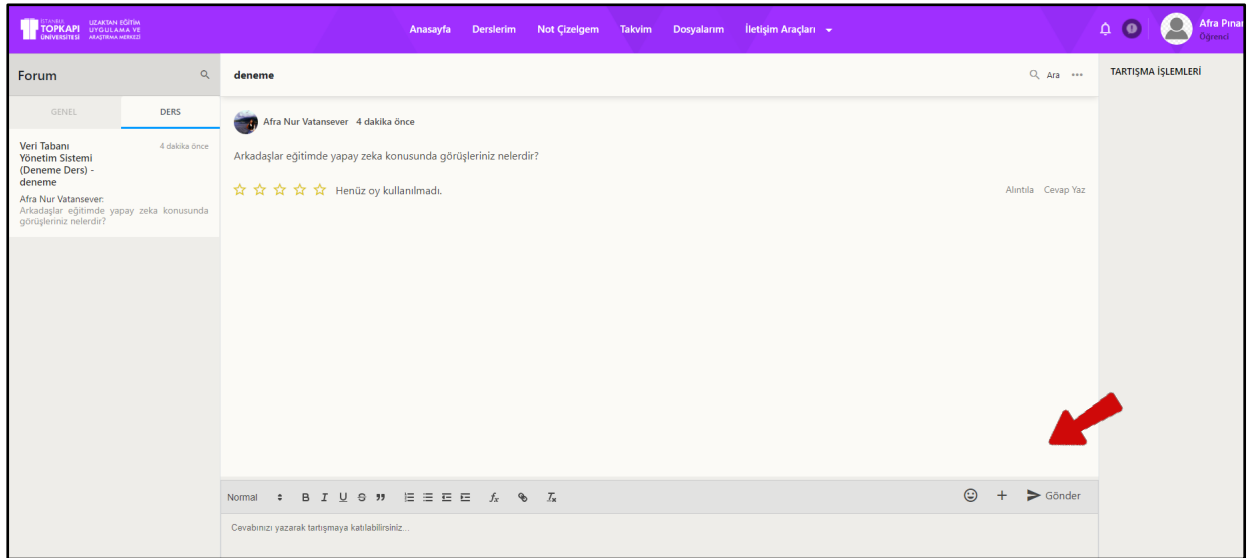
İSTANBUL TOPKAPI ÜNİVERSİTESİ UZAKTAN EĞİTİM UYGULAMA VE ARAŞTIRMA MERKEZİ

Anasayfa Derslerim Not Çizelgem Takvim Dosyalarım İletişim Araçları

Afra Pınar
Öğrenci

Forum

GENEL DERS

Veri Tabanı Yönetim Sistemi (Deneme Ders) - deneme
4 dakika önce
Afra Nur Vatansever:
Arkadaşlar eğitimde yapay zeka konusunda görüşleriniz nelerdir?

deneme

Ara

Afra Nur Vatansever 4 dakika önce

Arkadaşlar eğitimde yapay zeka konusunda görüşleriniz nelerdir?

☆ ☆ ☆ ☆ ☆ Henüz oy kullanılmadı.

Alıntıla Cevap Yaz

TARTIŞMA İŞLEMLERİ

Normal B I U S ” $f_x$ $T_x$

Gönder

Cevabınızı yazarak tartışmaya katılabilirsiniz...